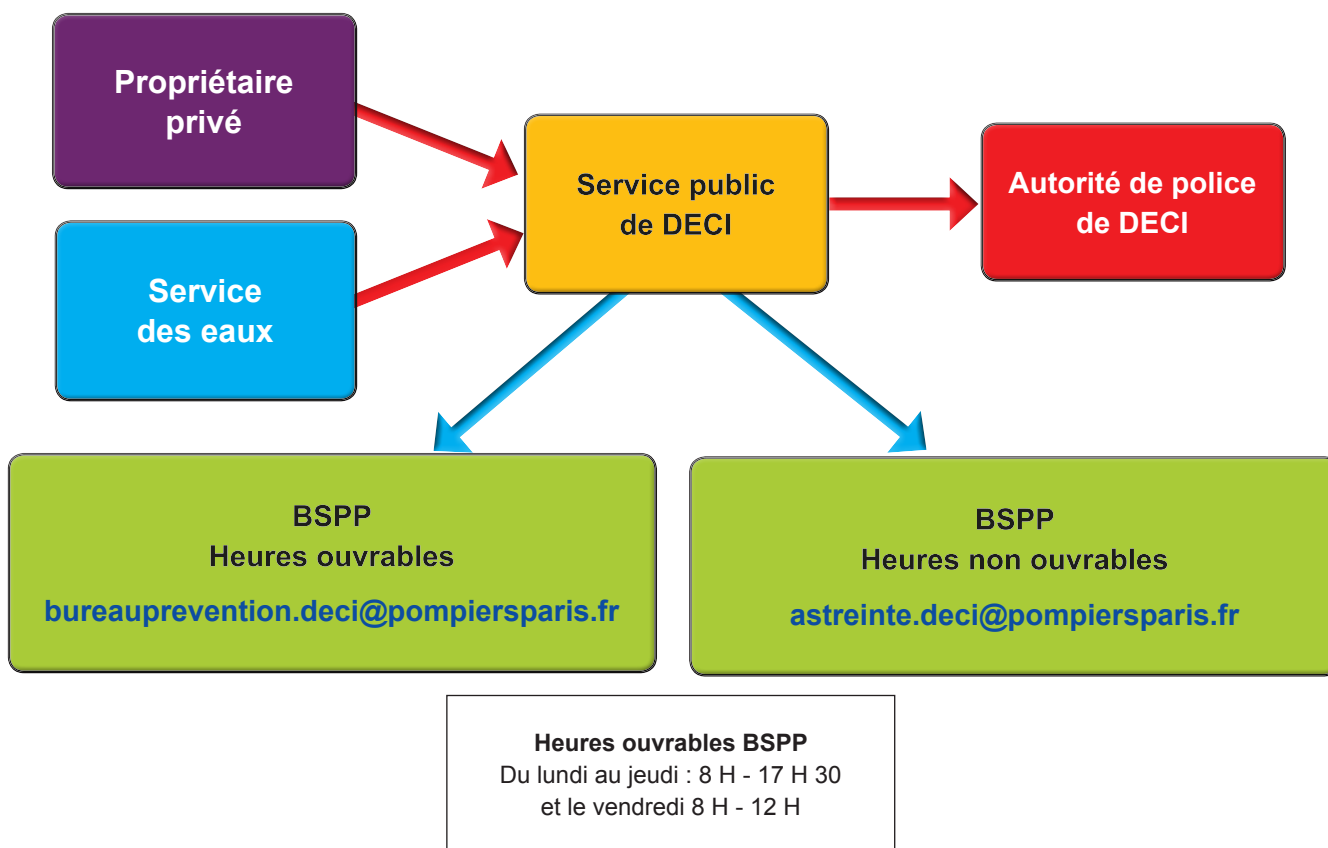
Propriétaire privé

Service des eaux

Service public de DECI

Autorité de police de DECI

BSPP
Heures ouvrables
bureauprevention.deci@pompiersparis.fr

BSPP
Heures non ouvrables
astreinte.deci@pompiersparis.fr

Heures ouvrables BSPP
Du lundi au jeudi : 8 H - 17 H 30
et le vendredi 8 H - 12 H